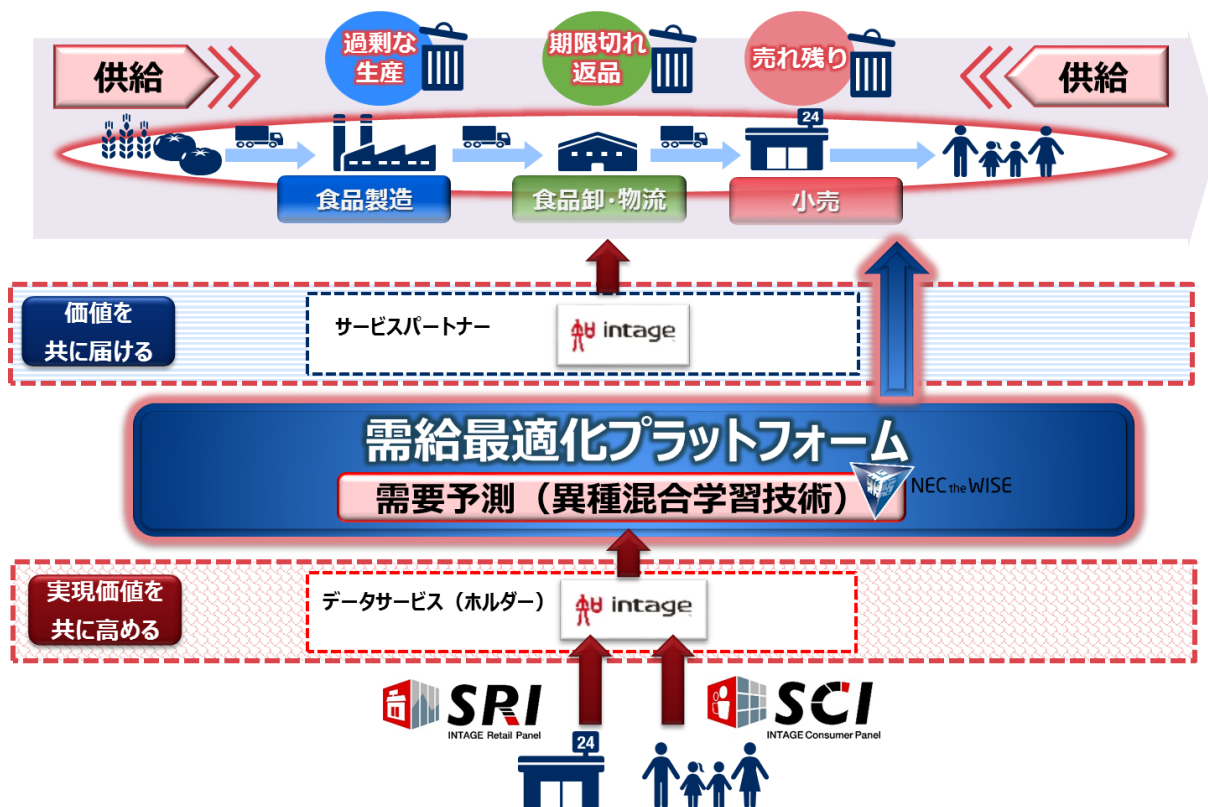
供給

過剰な生産

期限切れ返品

売れ残り

供給

24

食品製造

食品卸·物流

小売

価値を共に届ける

サービスパートナー

intage

需給最適化プラットフォーム

需要予測（異種混合学習技術）

NEC the WISE

実現価値を共に高める

データサービス（ホルダー）

intage

SRI
INTAGE Retail Panel

SCI
INTAGE Consumer Panel

24